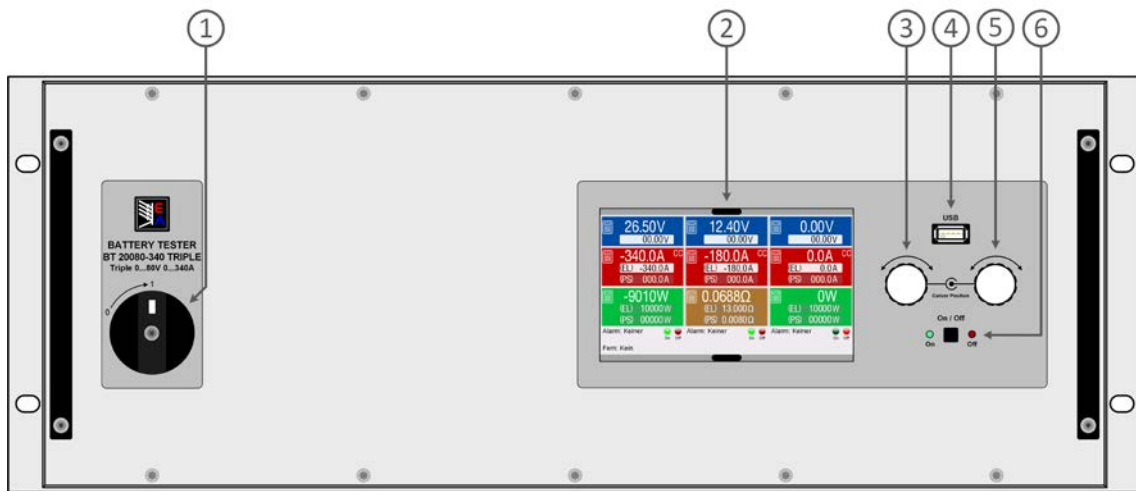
1
2
3
4
5
6

EA
BATTERY TESTER
BT 20080-340 TRIPLE
Triple 0...80V 0...340A
0
1

26.50V
00.00V
-340.0A
CC
(EL) -340.0A
(PS) 000.0A
-9010W
(EL) 10000W
(PS) 00000W
Alarm: Keiner
On Off
Fern: Kein

12.40V
00.00V
-180.0A
CC
(EL) -180.0A
(PS) 000.0A
0.0688Ω
(EL) 13.000Ω
(PS) 0.0080Ω
Alarm: Keiner
On Off

0.00V
00.00V
0.0A
CC
(EL) 0.0A
(PS) 000.0A
0W
(EL) 10000W
(PS) 00000W
Alarm: Keiner
On Off

USB
Cursor Position
On / Off
On
Off